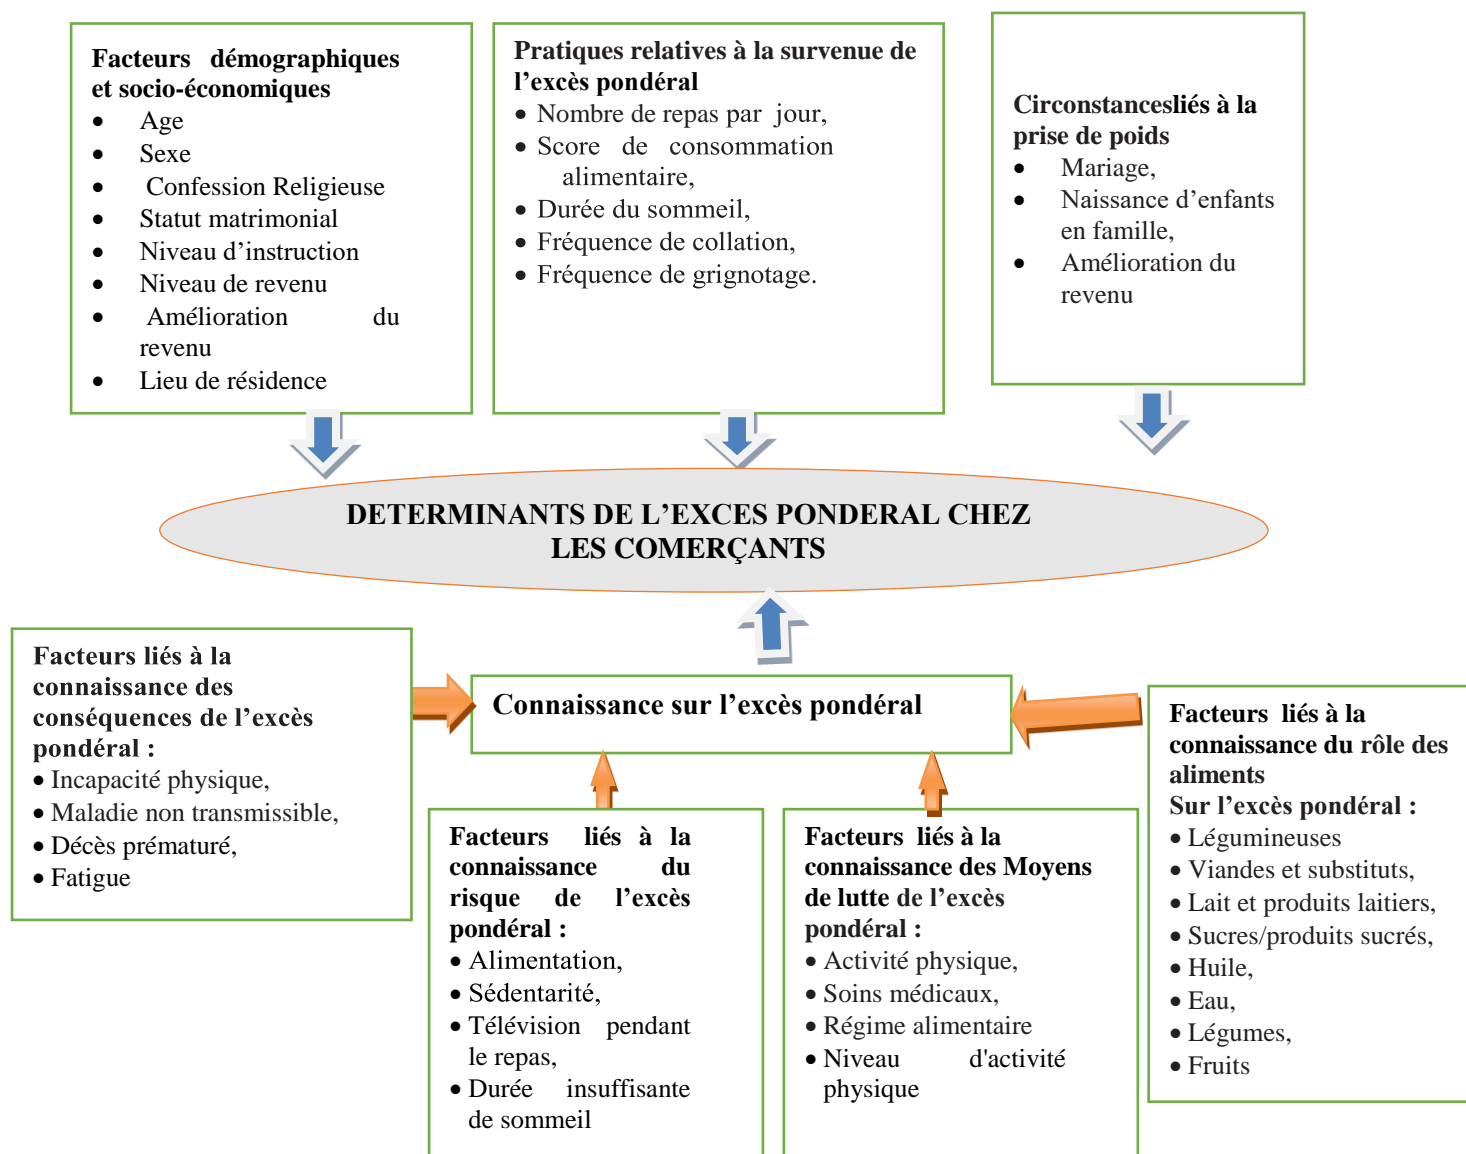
**Facteurs démographiques et socio-économiques**

- Age
- Sexe
- Confession Religieuse
- Statut matrimonial
- Niveau d'instruction
- Niveau de revenu
- Amélioration du revenu
- Lieu de résidence

**Pratiques relatives à la survenue de l'excès pondéral**

- Nombre de repas par jour,
- Score de consommation alimentaire,
- Durée du sommeil,
- Fréquence de collation,
- Fréquence de grignotage.

**Circonstancesliés à la prise de poids**

- Mariage,
- Naissance d'enfants en famille,
- Amélioration du revenu

**DETERMINANTS DE L'EXCES PONDERAL CHEZ LES COMERÇANTS**

**Facteurs liés à la connaissance des conséquences de l'excès pondéral :**

- Incapacité physique,
- Maladie non transmissible,
- Décès prématuré,
- Fatigue

**Connaissance sur l'excès pondéral**

**Facteurs liés à la connaissance du rôle des aliments**
**Sur l'excès pondéral :**

- Légumineuses
- Viandes et substituts,
- Lait et produits laitiers,
- Sucres/produits sucrés,
- Huile,
- Eau,
- Légumes,
- Fruits

**Facteurs liés à la connaissance du risque de l'excès pondéral :**

- Alimentation,
- Sédentarité,
- Télévision pendant le repas,
- Durée insuffisante de sommeil

**Facteurs liés à la connaissance des Moyens de lutte de l'excès pondéral :**

- Activité physique,
- Soins médicaux,
- Régime alimentaire
- Niveau d'activité physique